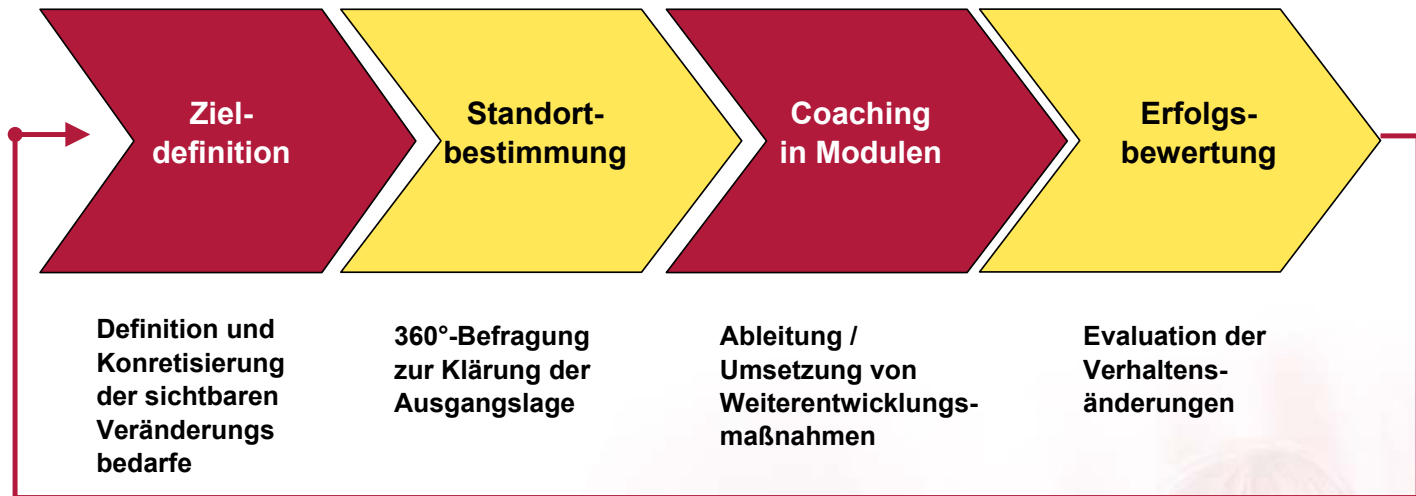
Ziel-definition

Standort-bestimmung

Coaching in Modulen

Erfolgs-bewertung

Definition und Konretisierung der sichtbaren Veränderungs bedarfe

360°-Befragung zur Klärung der Ausgangslage

Ableitung / Umsetzung von Weiterentwicklungs-maßnahmen

Evaluation der Verhaltens-änderungen